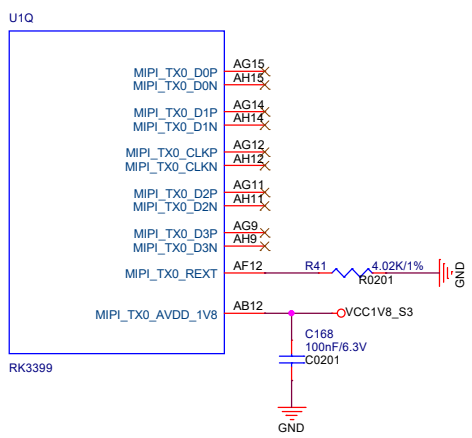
U1Q

MIPI_TX0_D0P AG15
MIPI_TX0_D0N AH15

MIPI_TX0_D1P AG14
MIPI_TX0_D1N AH14

MIPI_TX0_CLKP AG12
MIPI_TX0_CLKN AH12

MIPI_TX0_D2P AG11
MIPI_TX0_D2N AH11

MIPI_TX0_D3P AG9
MIPI_TX0_D3N AH9

MIPI_TX0_REXT AF12 R41 4.02K/1% R0201 GND

MIPI_TX0_AVDD_1V8 AB12 VCC1V8_S3

C168
100nF/6.3V
C0201

RK3399

GND